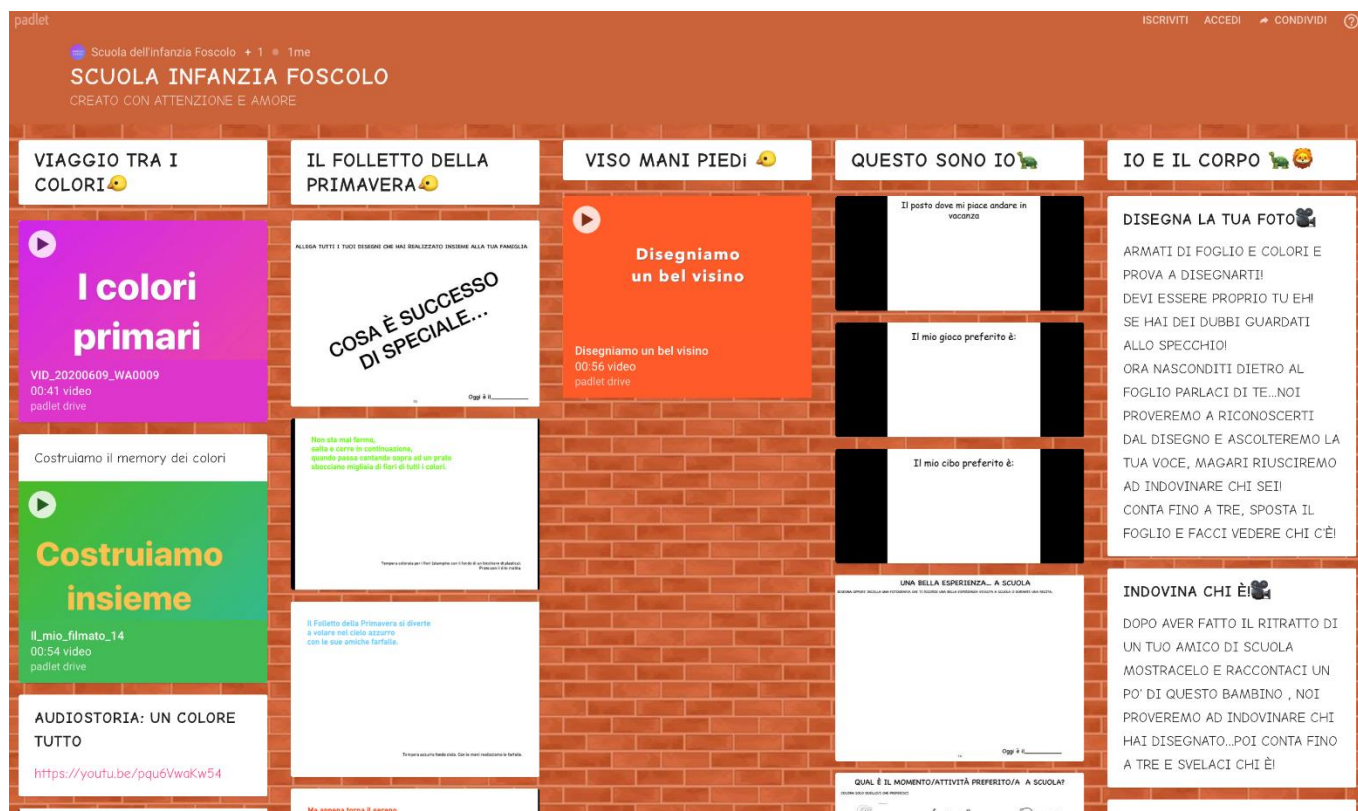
padlet

ISCRIVITI ACCEDI CONDIVIDI

Scuola dell'infanzia Foscolo + 1 • 1me

SCUOLA INFANZIA FOSCOLO

CREATO CON ATTENZIONE E AMORE

VIAGGIO TRA I COLORI

I colori primari

VID_20200609_WA0009
00:41 video
padlet drive

Costruiamo il memory dei colori

Costruiamo insieme

Il_mio_filmato_14
00:54 video
padlet drive

AUDIOSTORIA: UN COLORE TUTTO

https://youtu.be/pqu6VwaKw54

IL FOLLETTO DELLA PRIMAVERA

ALLEGA TUTTI I TUOI DISEGNI CHE HAI REALIZZATO INSIEME ALLA TUA FAMIGLIA

COSA È SUCCESSO DI SPECIALE...

Oggi è il__________

Non sta mai fermo, salta e corre in continuazione, quando passa cantando sopra ad un prato sbocciano migliaia di fiori di tutti i colori.

Tempera colorata per i fiori (stampo con il fondo di un bicchiere di plastica). Prova con il tuo motivo.

Il Folletto della Primavera si diverte a volare nel cielo azzurro con le sue amiche farfalle.

Tempera azzurra fondo cielo. Con le mani realizziamo le farfalle.

Ma appena torna il sereno

VISO MANI PIEDi

Disegniamo un bel visino

Disegniamo un bel visino
00:56 video
padlet drive

QUESTO SONO IO

Il posto dove mi piace andare in vacanza

Il mio gioco preferito è:

Il mio cibo preferito è:

UNA BELLA ESPERIENZA... A SCUOLA

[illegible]

Oggi è il__________

QUAL È IL MOMENTO/ATTIVITÀ PREFERITO/A A SCUOLA?

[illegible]

IO E IL CORPO

DISEGNA LA TUA FOTO

ARMATI DI FOGLIO E COLORI E PROVA A DISEGNARTI!
DEVI ESSERE PROPRIO TU EH!
SE HAI DEI DUBBI GUARDATI ALLO SPECCHIO!
ORA NASCONDITI DIETRO AL FOGLIO PARLACI DI TE...NOI PROVEREMO A RICONOSCERTI DAL DISEGNO E ASCOLTEREMO LA TUA VOCE, MAGARI RIUSCIREMO AD INDOVINARE CHI SEI!
CONTA FINO A TRE, SPOSTA IL FOGLIO E FACCI VEDERE CHI C'È!

INDOVINA CHI È!

DOPO AVER FATTO IL RITRATTO DI UN TUO AMICO DI SCUOLA MOSTRACELO E RACCONTACI UN PO' DI QUESTO BAMBINO , NOI PROVEREMO AD INDOVINARE CHI HAI DISEGNATO...POI CONTA FINO A TRE E SVELACI CHI È!